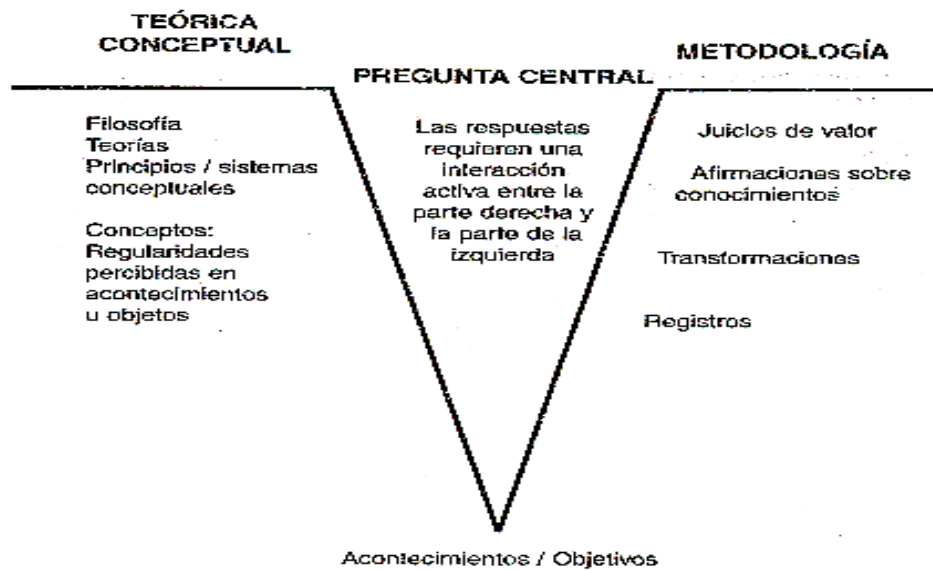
TEÓRICA CONCEPTUAL

PREGUNTA CENTRAL

METODOLOGÍA

Filosofía
Teorías
Principios / sistemas conceptuales

Conceptos: Regularidades percibidas en acontecimientos u objetos

Las respuestas requieren una interacción activa entre la parte derecha y la parte de la izquierda

Juicios de valor

Afirmaciones sobre conocimientos

Transformaciones

Registros

Acontecimientos / Objetivos